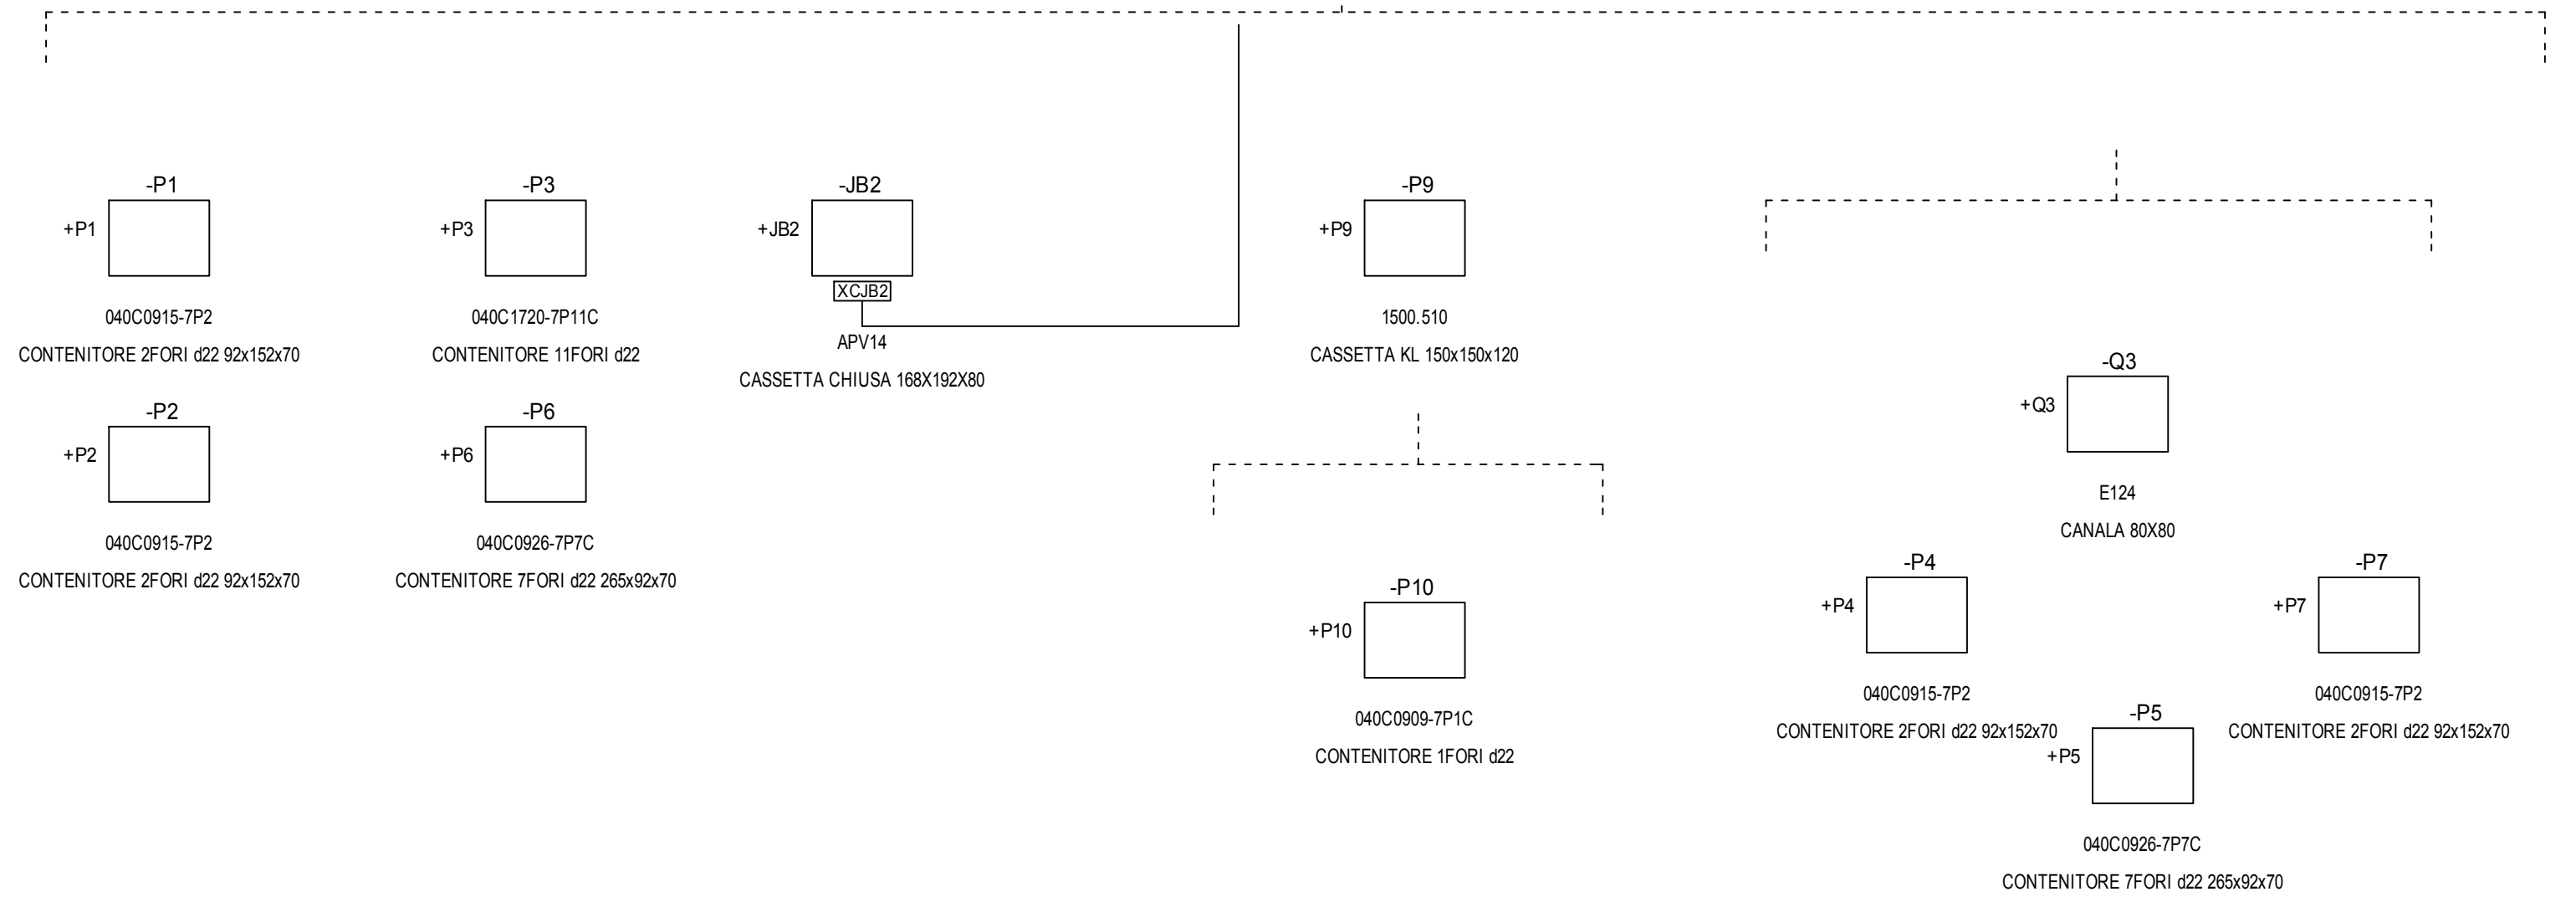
-P1
+P1
040C0915-7P2
CONTENITORE 2FORI d22 92x152x70

-P2
+P2
040C0915-7P2
CONTENITORE 2FORI d22 92x152x70

-P3
+P3
040C1720-7P11C
CONTENITORE 11FORI d22

-P6
+P6
040C0926-7P7C
CONTENITORE 7FORI d22 265x92x70

-JB2
+JB2
XCJB2
APV14
CASSETTA CHIUSA 168X192X80

-P9
+P9
1500.510
CASSETTA KL 150x150x120

-P10
+P10
040C0909-7P1C
CONTENITORE 1FORI d22

-Q3
+Q3
E124
CANALA 80X80

-P4
+P4
040C0915-7P2
CONTENITORE 2FORI d22 92x152x70

-P5
+P5
040C0926-7P7C
CONTENITORE 7FORI d22 265x92x70

-P7
+P7
040C0915-7P2
CONTENITORE 2FORI d22 92x152x70